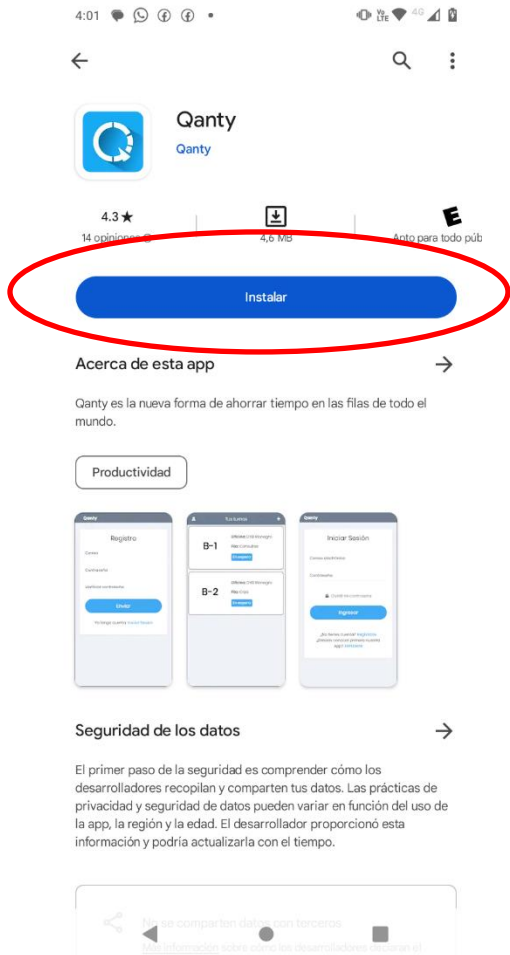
4:01

Qanty
Qanty

4.3 ★
14 opiniones
4,6 MB
Apto para todo púb

Instalar

Acerca de esta app

Qanty es la nueva forma de ahorrar tiempo en las filas de todo el mundo.

Productividad

Qanty
Registro
Correo
Contraseña
Enviar

Tus turnos
B-1
B-2

Qanty
Iniciar Sesión
Correo electrónico
Contraseña
Ingresar

Seguridad de los datos

El primer paso de la seguridad es comprender cómo los desarrolladores recopilan y comparten tus datos. Las prácticas de privacidad y seguridad de datos pueden variar en función del uso de la app, la región y la edad. El desarrollador proporcionó esta información y podría actualizarla con el tiempo.

No se comparten datos con terceros
Más información sobre cómo los desarrolladores declaran el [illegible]